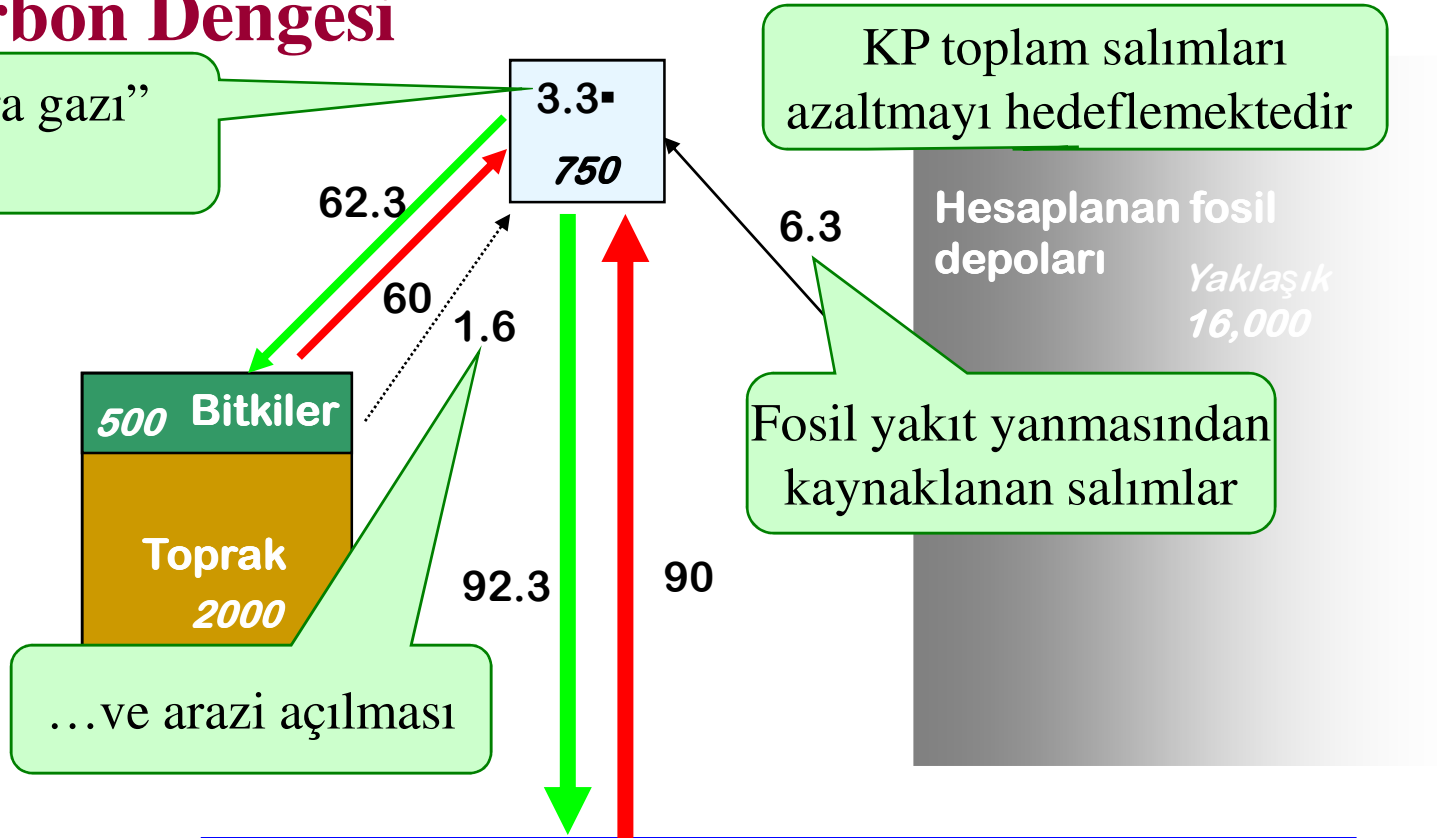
rbon Dengesi

a gazı"

3.3▪
750

KP toplam salımları azaltmayı hedeflemektedir

62.3

60

1.6

6.3

Hesaplanan fosil depoları

Yaklaşık 16,000

500 Bitkiler

Toprak 2000

Fosil yakıt yanmasından kaynaklanan salımlar

92.3

90

…ve arazi açılması